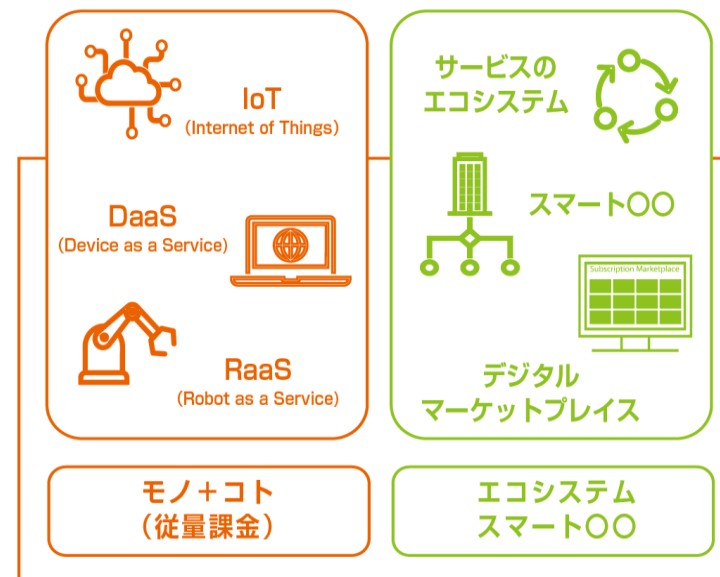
IoT
(Internet of Things)

DaaS
(Device as a Service)

RaaS
(Robot as a Service)

サービスの
エコシステム

スマート〇〇

Subscription Marketplace

デジタル
マーケットプレイス

モノ＋コト
（従量課金）

エコシステム
スマート〇〇